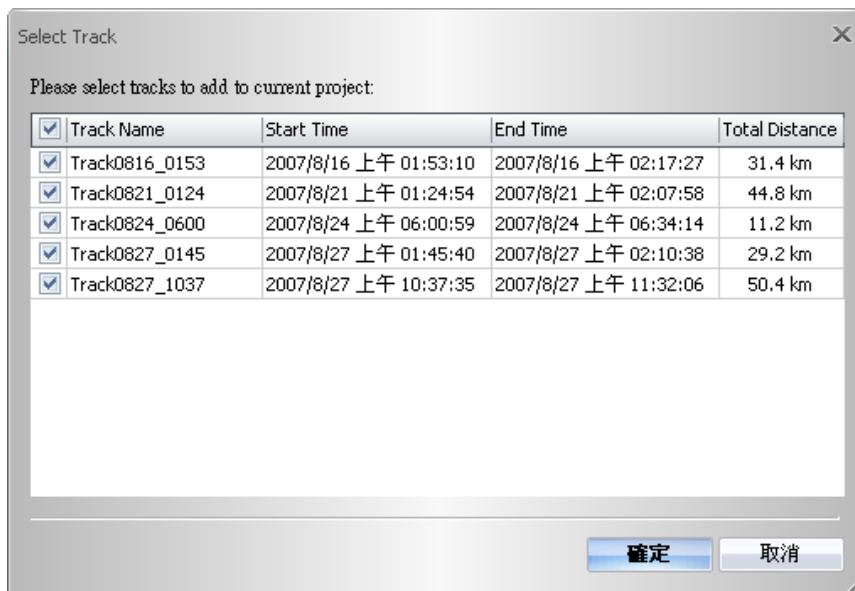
Select Track

Please select tracks to add to current project:

| Track Name | Start Time | End Time | Total Distance |
|---|---|---|---|
| Track0816_0153 | 2007/8/16 上午 01:53:10 | 2007/8/16 上午 02:17:27 | 31.4 km |
| Track0821_0124 | 2007/8/21 上午 01:24:54 | 2007/8/21 上午 02:07:58 | 44.8 km |
| Track0824_0600 | 2007/8/24 上午 06:00:59 | 2007/8/24 上午 06:34:14 | 11.2 km |
| Track0827_0145 | 2007/8/27 上午 01:45:40 | 2007/8/27 上午 02:10:38 | 29.2 km |
| Track0827_1037 | 2007/8/27 上午 10:37:35 | 2007/8/27 上午 11:32:06 | 50.4 km |

確定 取消